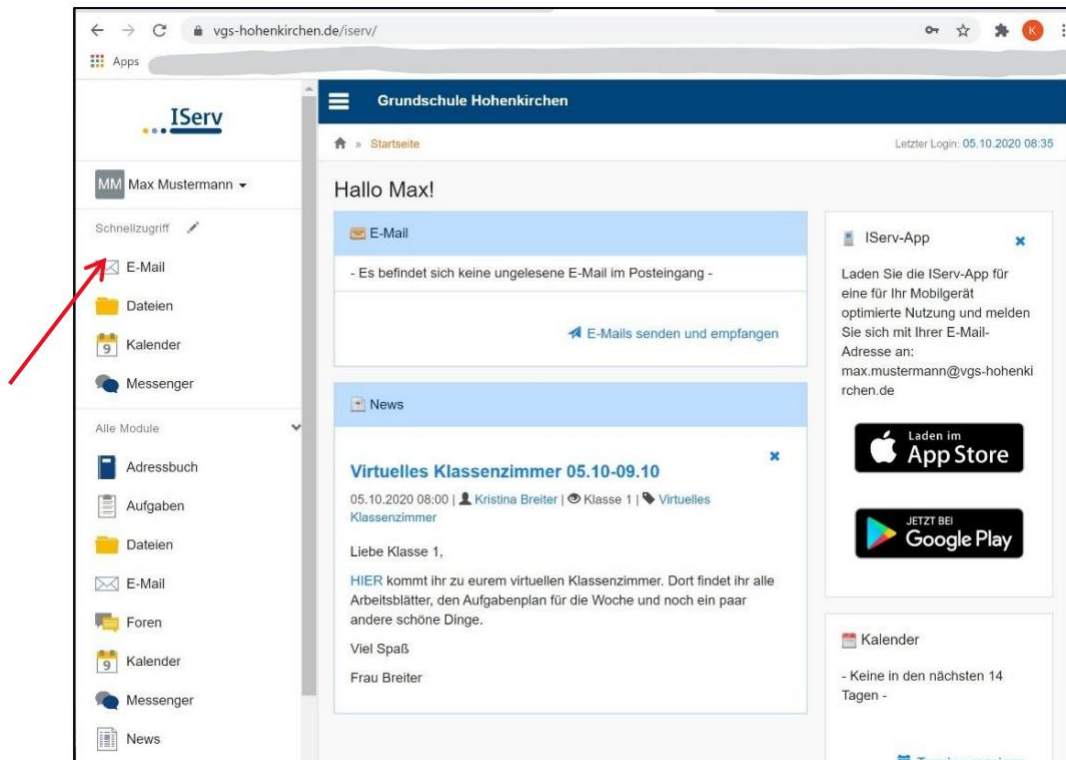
vgs-hohenkirchen.de/iserv/

Apps

IServ

MM Max Mustermann

Schnellzugriff

E-Mail

Dateien

9 Kalender

Messenger

Alle Module

Adressbuch

Aufgaben

Dateien

E-Mail

Foren

9 Kalender

Messenger

News

Grundschule Hohenkirchen

Startseite

Letzter Login: 05.10.2020 08:35

Hallo Max!

E-Mail

- Es befindet sich keine ungelesene E-Mail im Posteingang -

E-Mails senden und empfangen

News

Virtuelles Klassenzimmer 05.10-09.10

05.10.2020 08:00 | Kristina Breiter | Klasse 1 | Virtuelles Klassenzimmer

Liebe Klasse 1,

HIER kommt ihr zu eurem virtuellen Klassenzimmer. Dort findet ihr alle Arbeitsblätter, den Aufgabenplan für die Woche und noch ein paar andere schöne Dinge.

Viel Spaß

Frau Breiter

IServ-App

Laden Sie die IServ-App für eine für Ihr Mobilgerät optimierte Nutzung und melden Sie sich mit Ihrer E-Mail-Adresse an: max.mustermann@vgs-hohenkirchen.de

Laden im App Store

JETZT BEI Google Play

Kalender

- Keine in den nächsten 14 Tagen -

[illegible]